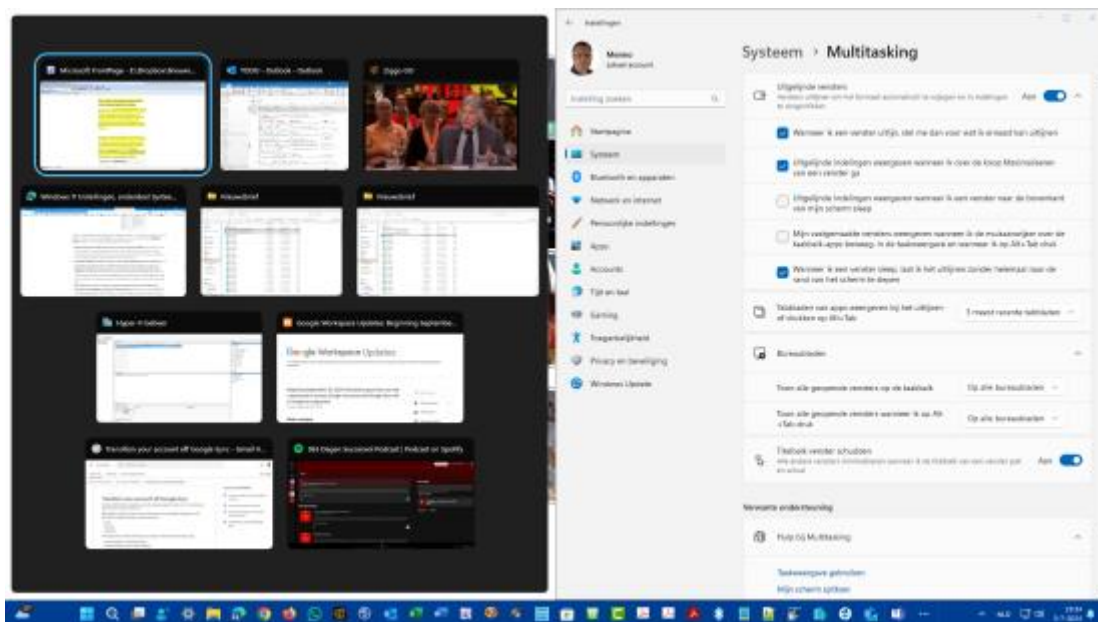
Microsoft FrontPage - [Ellipsion Brows...

TODO - Outlook - Outlook

Ziggo GO

Windows 11 instellingen, onderdeel Systeem

Nieuwsbrief

Nieuwsbrief

Hyper-V-Beheer

Google Workspace Updates: Beginning Septembe...

Google Workspace Updates

Transition your account off Google Sync - Gmail H...

365 Dagen Succesvol Podcast | Podcast on Spotify

Instellingen

Menno
Lokaal account

Instelling zoeken

Startpagina

Systeem

Bluetooth en apparaten

Netwerk en internet

Persoonlijke instellingen

Apps

Accounts

Tijd en taal

Gaming

Toegankelijkheid

Privacy en beveiliging

Windows Update

Systeem › Multitasking

Uitlijnende vensters
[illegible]

Aan

Wanneer ik een venster uitlijn, stel me dan voor wat ik ernaast kan uitlijnen

Uitlijnende indelingen weergeven wanneer ik over de knop Maximaliseren van een venster ga

Uitlijnende indelingen weergeven wanneer ik een venster naar de bovenkant van mijn scherm sleep

Mijn vastgemaakte vensters weergeven wanneer ik de muisaanwijzer over de taakbalk-apps beweeg, in de taakweergave en wanneer ik op Alt+Tab druk

Wanneer ik een venster sleep, laat ik het uitlijnen zonder helemaal naar de rand van het scherm te slepen

Tabbladen van apps weergeven bij het uitlijnen of drukken op Alt+Tab

3 meest recente tabbladen

Bureaubladen

Toon alle geopende vensters op de taakbalk

Op alle bureaubladen

Toon alle geopende vensters wanneer ik op Alt+Tab druk

Op alle bureaubladen

Titelbalk venster schudden
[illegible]

Aan

Verwante ondersteuning

Hulp bij Multitasking

Taakweergave gebruiken

Mijn scherm splitsen